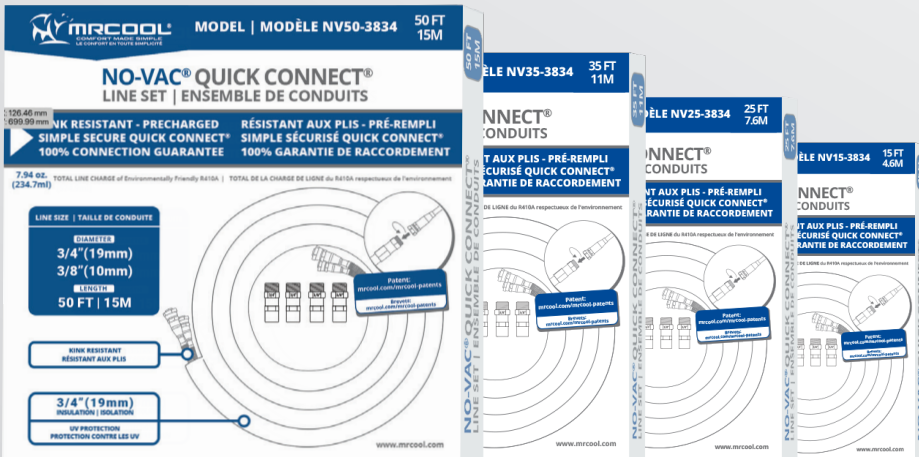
MRCOOL® COMFORT MADE SIMPLE LE CONFORT EN TOUTE SIMPLICITÉ

MODEL | MODÈLE NV50-3834

50 FT 15M

NO-VAC® QUICK CONNECT®
LINE SET | ENSEMBLE DE CONDUITS

126.46 mm
699.99 mm

KINK RESISTANT - PRECHARGED
SIMPLE SECURE QUICK CONNECT®
100% CONNECTION GUARANTEE

RÉSISTANT AUX PLIS - PRÉ-REMPLI
SIMPLE SÉCURISÉ QUICK CONNECT®
100% GARANTIE DE RACCORDEMENT

7.94 oz. (234.7ml) TOTAL LINE CHARGE of Environmentally Friendly R410A | TOTAL DE LA CHARGE DE LIGNE du R410A respectueux de l'environnement

LINE SIZE | TAILLE DE CONDUITE

DIAMETER
3/4"(19mm)
3/8"(10mm)

LENGTH
50 FT | 15M

KINK RESISTANT
RÉSISTANT AUX PLIS

3/4"(19mm)
INSULATION | ISOLATION

UV PROTECTION
PROTECTION CONTRE LES UV

Patents:
mrcool.com/mrcool-patents
Brevets:
mrcool.com/mrcool-patents

www.mrcool.com

NO-VAC® QUICK CONNECT® LINE SET | ENSEMBLE DE CONDUITS

50 FT 15M

ÈLE NV35-3834
35 FT 11M
ONNECT®
CONDUITS
T AUX PLIS - PRÉ-REMPLI
SÉCURISÉ QUICK CONNECT®
RANTIE DE RACCORDEMENT
DE LIGNE du R410A respectueux de l'environnement
Patent:
mrcool.com/mrcool-patents
Brevets:
mrcool.com/mrcool-patents
www.mrcool.com

35 FT 11M

NV25-3834
25 FT 7.6M
ONNECT®
CONDUITS
AUX PLIS - PRÉ-REMPLI
SÉCURISÉ QUICK CONNECT®
RANTIE DE RACCORDEMENT
DE LIGNE du R410A respectueux de l'environnement
Patent:
mrcool.com/mrcool-patents
Brevets:
mrcool.com/mrcool-patents
www.mrcool.com

NO-VAC® QUICK CONNECT®

25 FT 7.6M

NV15-3834
15 FT 4.6M
ONNECT®
CONDUITS
- PRÉ-REMPLI
QUICK CONNECT®
RANTIE DE RACCORDEMENT
DE LIGNE du R410A respectueux de l'environnement
Patents:
mrcool.com/mrcool-patents
www.mrcool.com

NO-VAC® QUICK CONNECT®